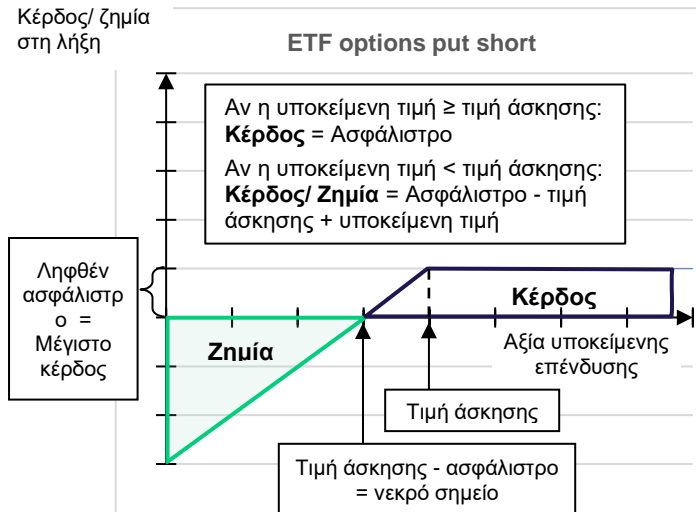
Κέρδος/ ζημία στη λήξη

ETF options put short

Αν η υποκείμενη τιμή ≥ τιμή άσκησης:
**Κέρδος** = Ασφάλιστρο

Αν η υποκείμενη τιμή < τιμή άσκησης:
**Κέρδος/ Ζημία** = Ασφάλιστρο - τιμή άσκησης + υποκείμενη τιμή

Ληφθέν ασφάλιστρο = Μέγιστο κέρδος

**Κέρδος**

**Ζημία**

Αξία υποκείμενης επένδυσης

Τιμή άσκησης

Τιμή άσκησης - ασφάλιστρο = νεκρό σημείο